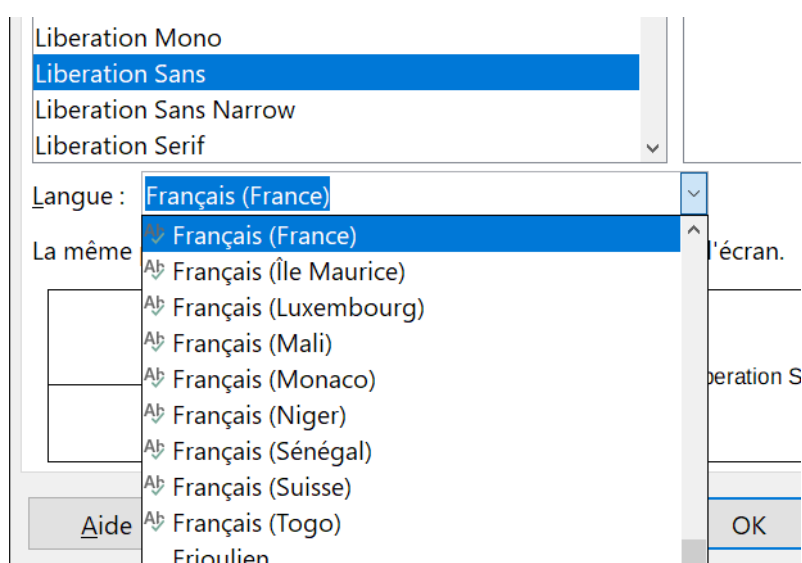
Liberation Mono
Liberation Sans
Liberation Sans Narrow
Liberation Serif

Langue : Français (France)

La même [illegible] l'écran.

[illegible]beration S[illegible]

Français (France)
Français (Île Maurice)
Français (Luxembourg)
Français (Mali)
Français (Monaco)
Français (Niger)
Français (Sénégal)
Français (Suisse)
Français (Togo)
Frioulien

Aide

OK